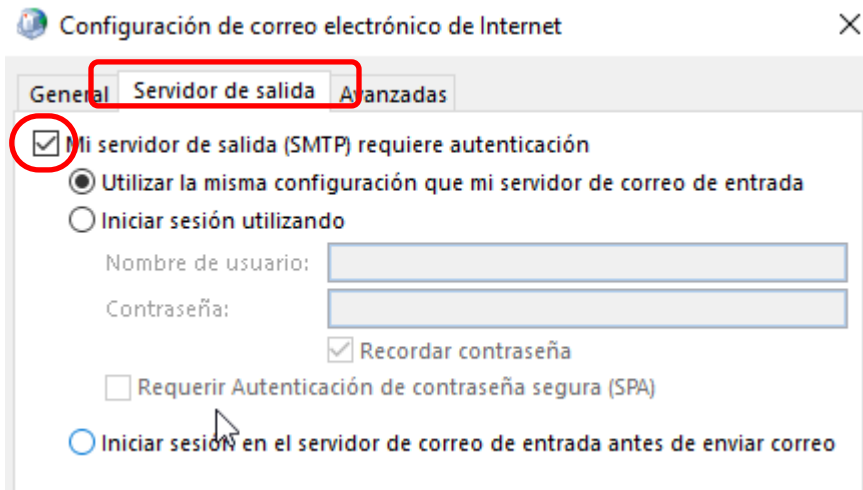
Configuración de correo electrónico de Internet

×

General | Servidor de salida | Avanzadas

Mi servidor de salida (SMTP) requiere autenticación

Utilizar la misma configuración que mi servidor de correo de entrada

Iniciar sesión utilizando

Nombre de usuario:

Contraseña:

Recordar contraseña

Requerir Autenticación de contraseña segura (SPA)

Iniciar sesión en el servidor de correo de entrada antes de enviar correo